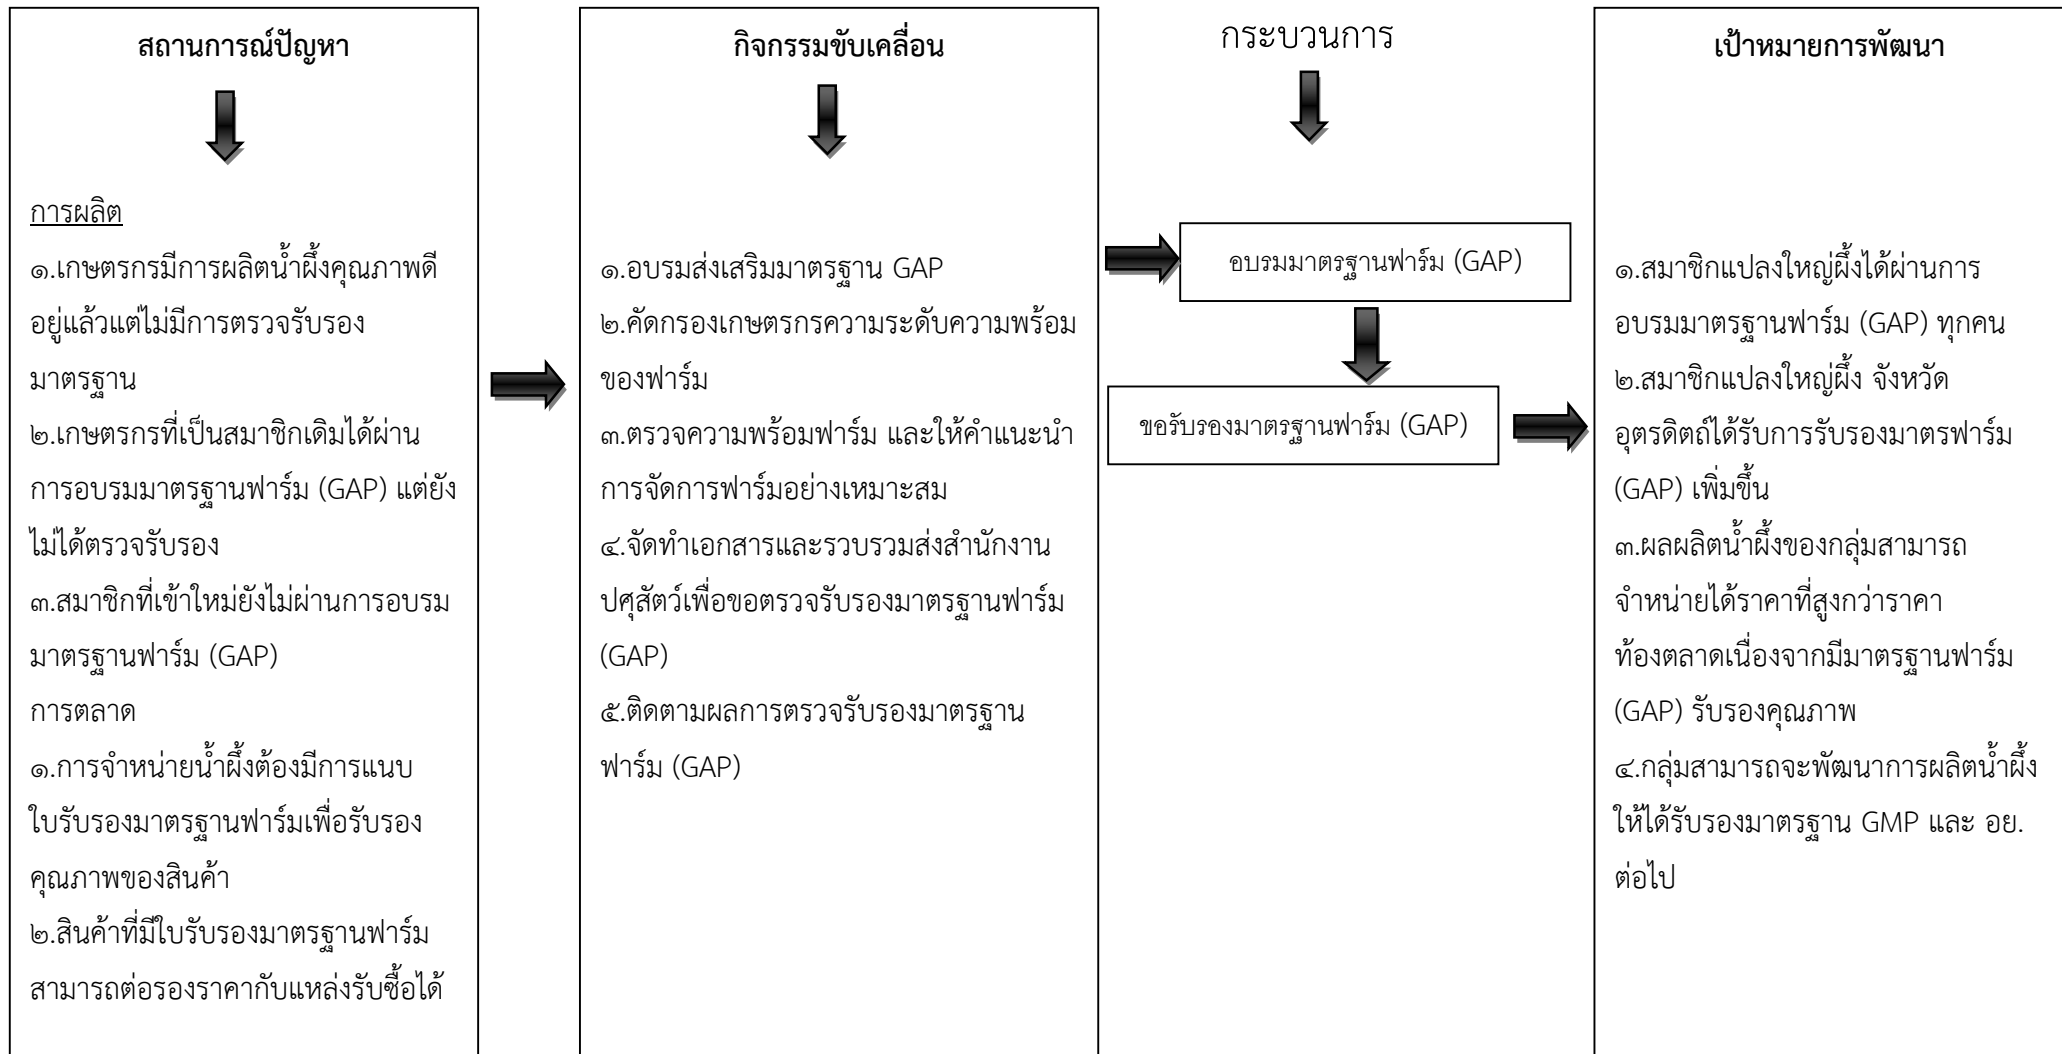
สถานการณ์ปัญหา

การผลิต
๑.เกษตรกรมีการผลิตน้ำผึ้งคุณภาพดีอยู่แล้วแต่ไม่มีการตรวจรับรองมาตรฐาน
๒.เกษตรกรที่เป็นสมาชิกเดิมได้ผ่านการอบรมมาตรฐานฟาร์ม (GAP) แต่ยังไม่ได้ตรวจรับรอง
๓.สมาชิกที่เข้าใหม่ยังไม่ผ่านการอบรมมาตรฐานฟาร์ม (GAP)
การตลาด
๑.การจำหน่ายน้ำผึ้งต้องมีการแนบใบรับรองมาตรฐานฟาร์มเพื่อรับรองคุณภาพของสินค้า
๒.สินค้าที่มีใบรับรองมาตรฐานฟาร์มสามารถต่อรองราคากับแหล่งรับซื้อได้

กิจกรรมขับเคลื่อน

๑.อบรมส่งเสริมมาตรฐาน GAP
๒.คัดกรองเกษตรกรความระดับความพร้อมของฟาร์ม
๓.ตรวจความพร้อมฟาร์ม และให้คำแนะนำการจัดการฟาร์มอย่างเหมาะสม
๔.จัดทำเอกสารและรวบรวมส่งสำนักงานปศุสัตว์เพื่อขอตรวจรับรองมาตรฐานฟาร์ม (GAP)
๕.ติดตามผลการตรวจรับรองมาตรฐานฟาร์ม (GAP)

กระบวนการ

อบรมมาตรฐานฟาร์ม (GAP)

ขอรับรองมาตรฐานฟาร์ม (GAP)

เป้าหมายการพัฒนา

๑.สมาชิกแปลงใหญ่ผึ้งได้ผ่านการอบรมมาตรฐานฟาร์ม (GAP) ทุกคน
๒.สมาชิกแปลงใหญ่ผึ้ง จังหวัดอุตรดิตถ์ได้รับการรับรองมาตรฟาร์ม (GAP) เพิ่มขึ้น
๓.ผลผลิตน้ำผึ้งของกลุ่มสามารถจำหน่ายได้ราคาที่สูงกว่าราคาท้องตลาดเนื่องจากมีมาตรฐานฟาร์ม (GAP) รับรองคุณภาพ
๔.กลุ่มสามารถจะพัฒนาการผลิตน้ำผึ้งให้ได้รับรองมาตรฐาน GMP และ อย. ต่อไป